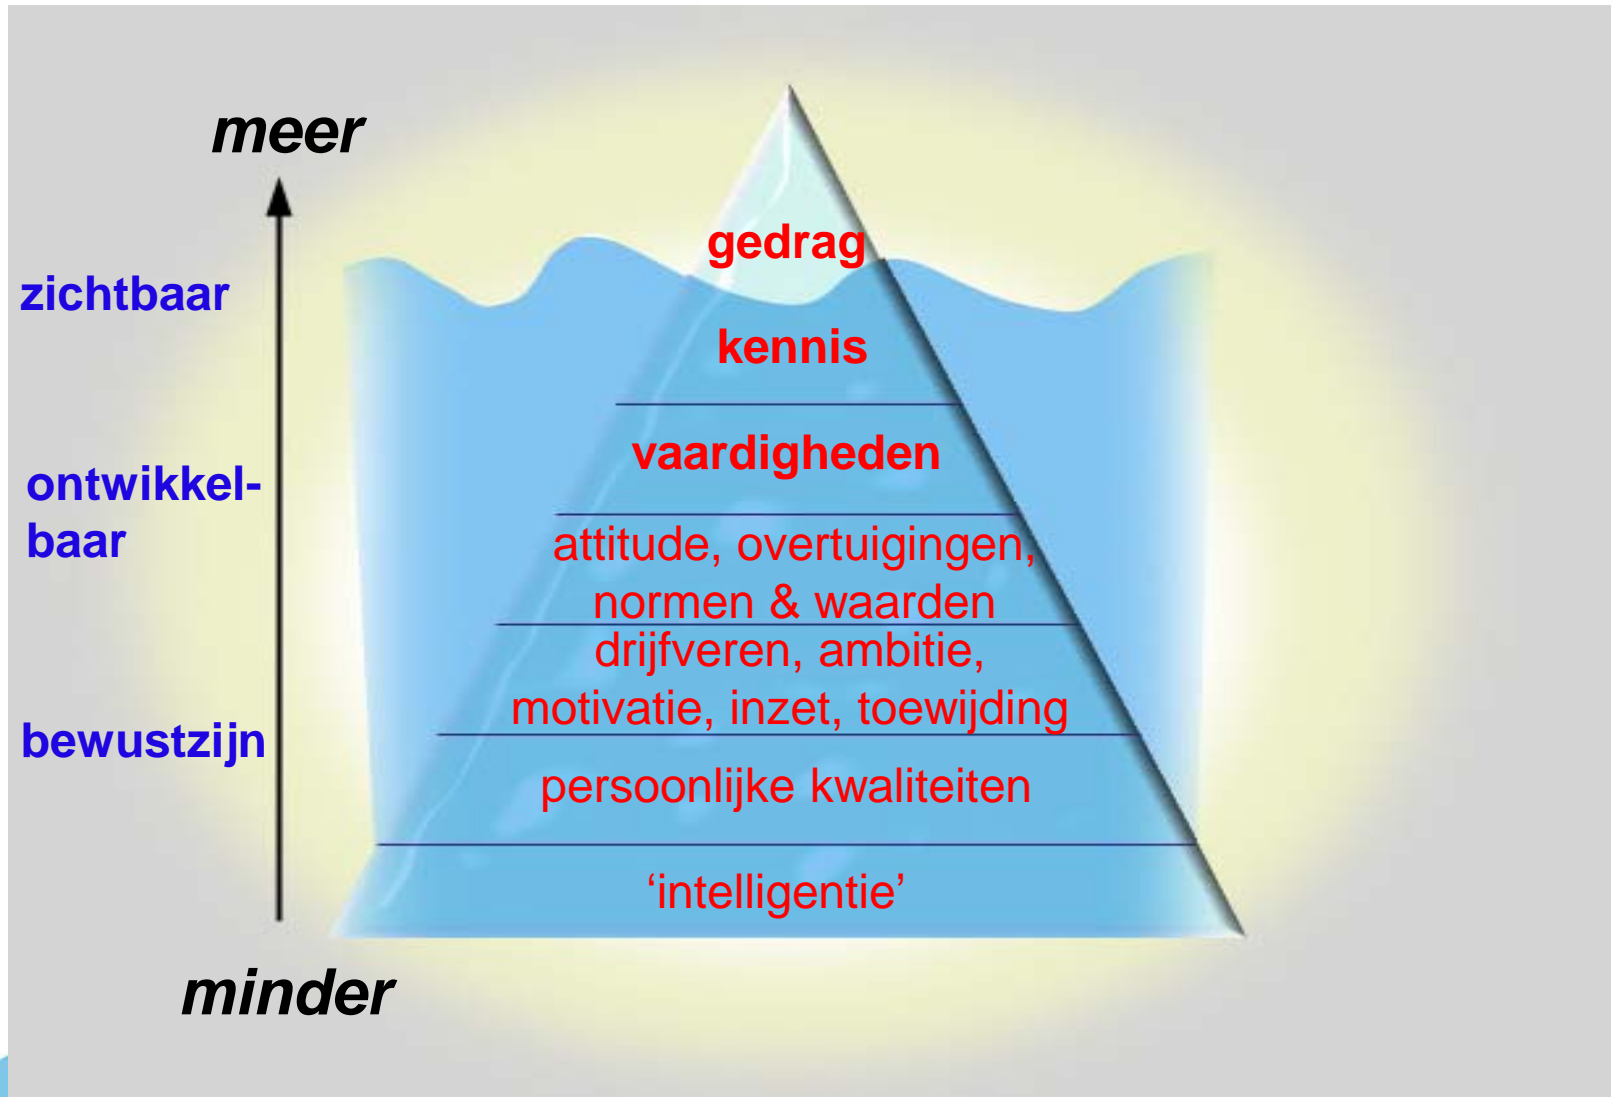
meer

zichtbaar

ontwikkelbaar

bewustzijn

minder

gedrag

kennis

vaardigheden

attitude, overtuigingen, normen & waarden

drijfveren, ambitie, motivatie, inzet, toewijding

persoonlijke kwaliteiten

‘intelligentie’